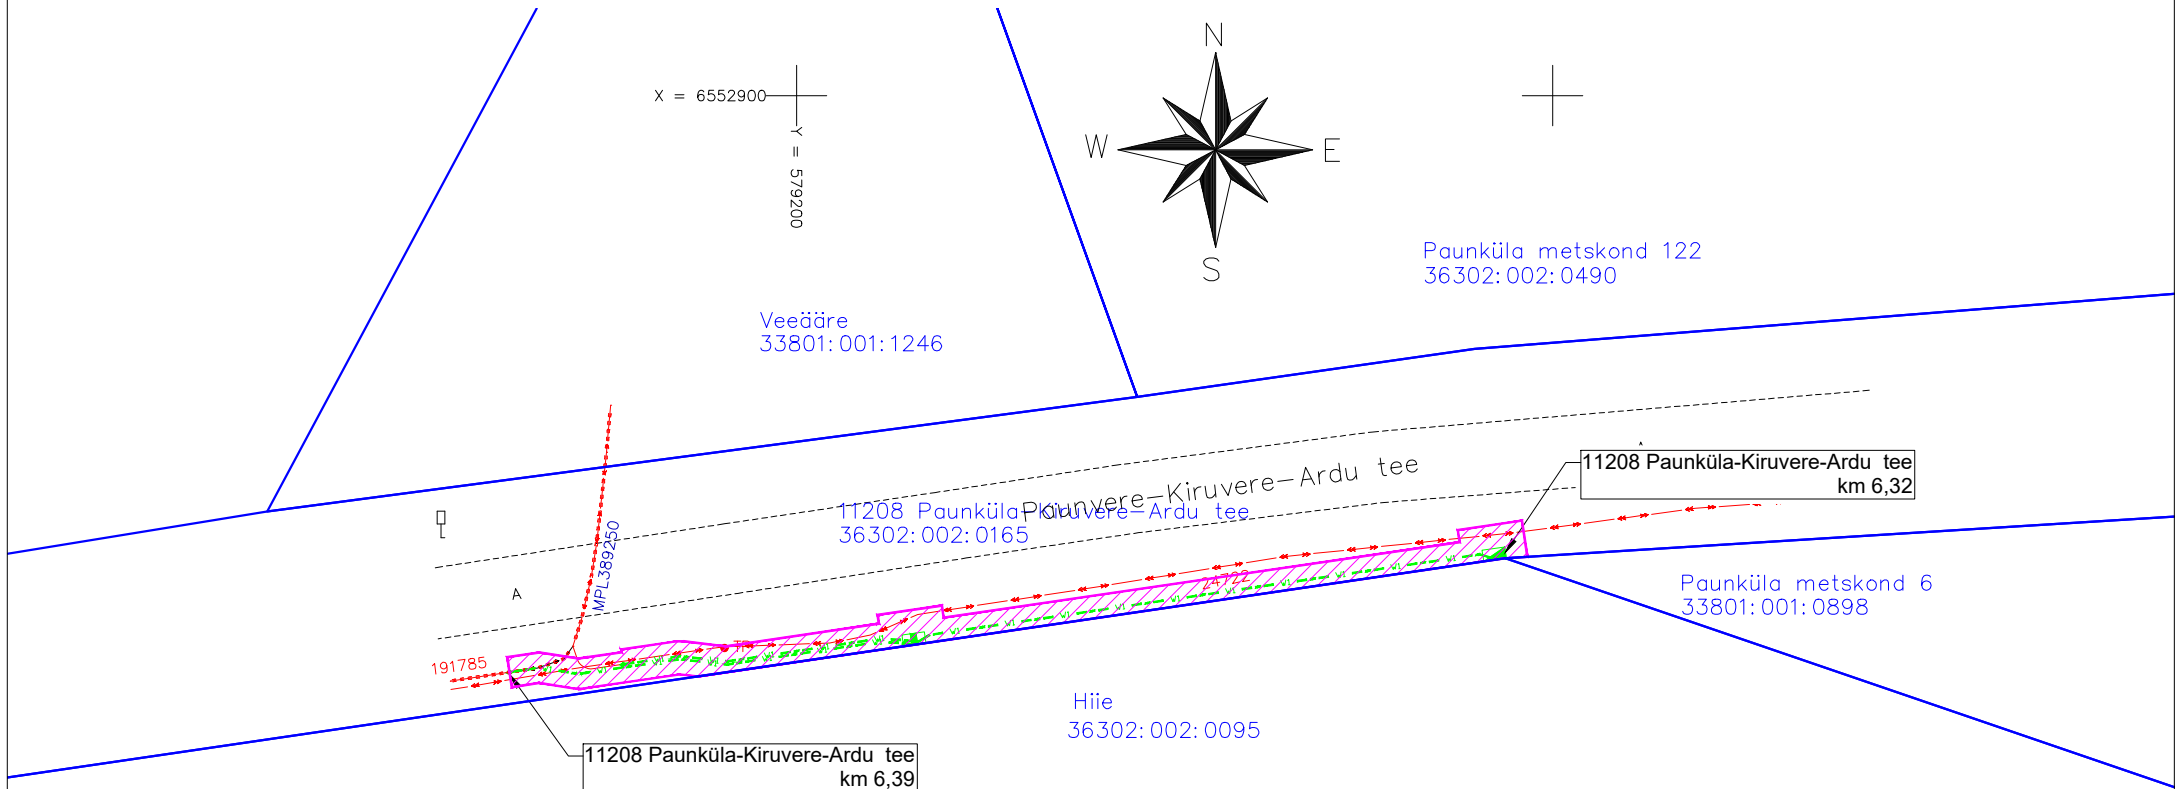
X = 6552900

Y = 579200

N
W
E
S

Paunküla metskond 122
36302:002:0490

Veeääre
33801:001:1246

Paunküla-Kiruvere-Ardu tee

11208 Paunküla-Kiruvere-Ardu tee
36302:002:0165

11208 Paunküla-Kiruvere-Ardu tee
km 6,32

Paunküla metskond 6
33801:001:0898

MPL389250

A

191785

TP

A722

Hiie
36302:002:0095

11208 Paunküla-Kiruvere-Ardu tee
km 6,39